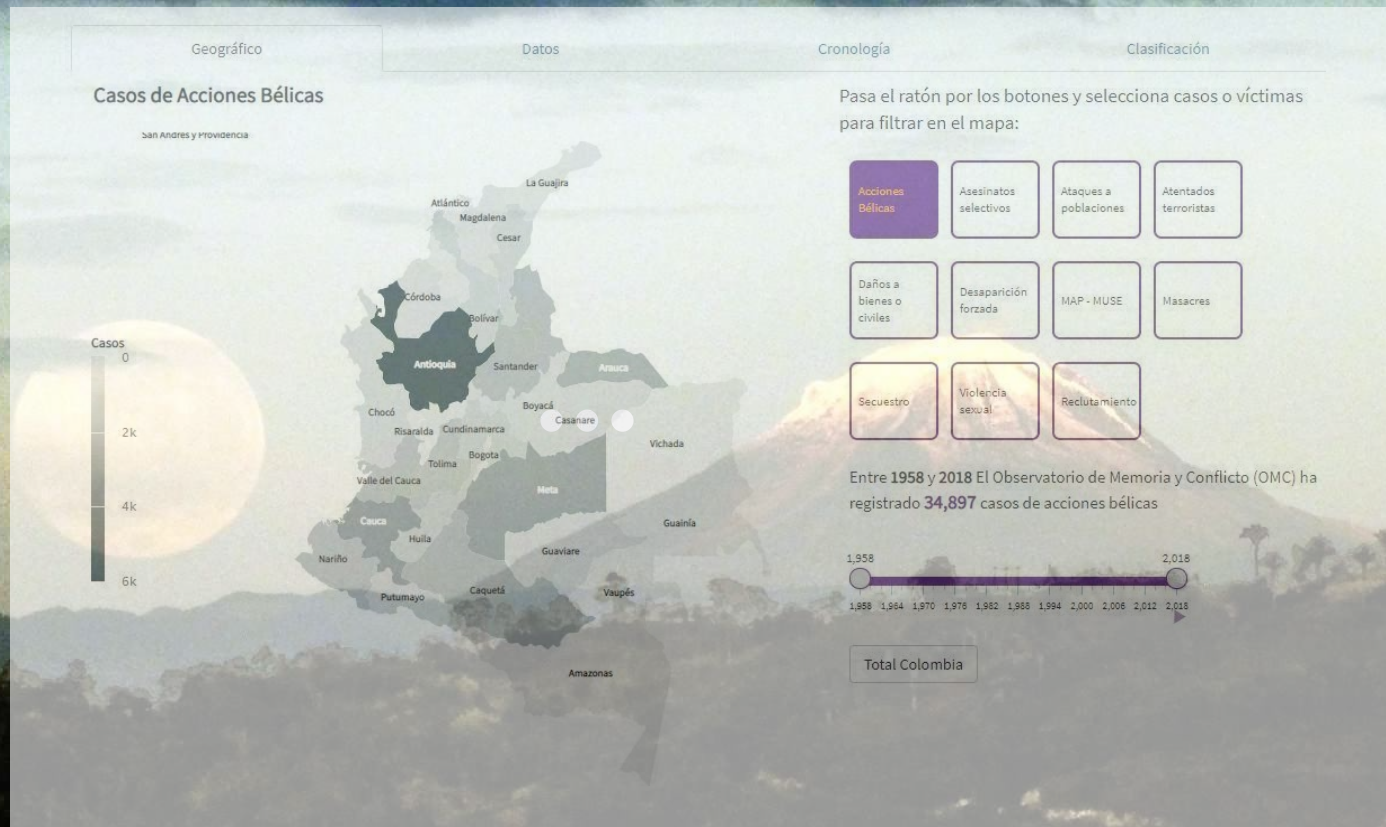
Geográfico Datos Cronología Clasificación

Casos de Acciones Bélicas

San Andrés y Providencia

La Guajira
Atlántico
Magdalena
Cesar
Córdoba
Bolívar
Antioquia
Santander
Arauca
Boyacá
Casanare
Chocó
Risaralda
Cundinamarca
Bogotá
Tolima
Vichada
Valle del Cauca
Meta
Cauca
Huila
Guainía
Nariño
Guaviare
Putumayo
Caquetá
Vaupés
Amazonas

Casos
0
2k
4k
6k

Pasa el ratón por los botones y selecciona casos o víctimas para filtrar en el mapa:

Acciones Bélicas
Asesinatos selectivos
Ataques a poblaciones
Atentados terroristas
Daños a bienes o civiles
Desaparición forzada
MAP - MUSE
Masacres
Secuestro
Violencia sexual
Reclutamiento

Entre **1958** y **2018** El Observatorio de Memoria y Conflicto (OMC) ha registrado **34,897** casos de acciones bélicas

1,958
2,018
1,958 1,964 1,970 1,976 1,982 1,988 1,994 2,000 2,006 2,012 2,018

Total Colombia